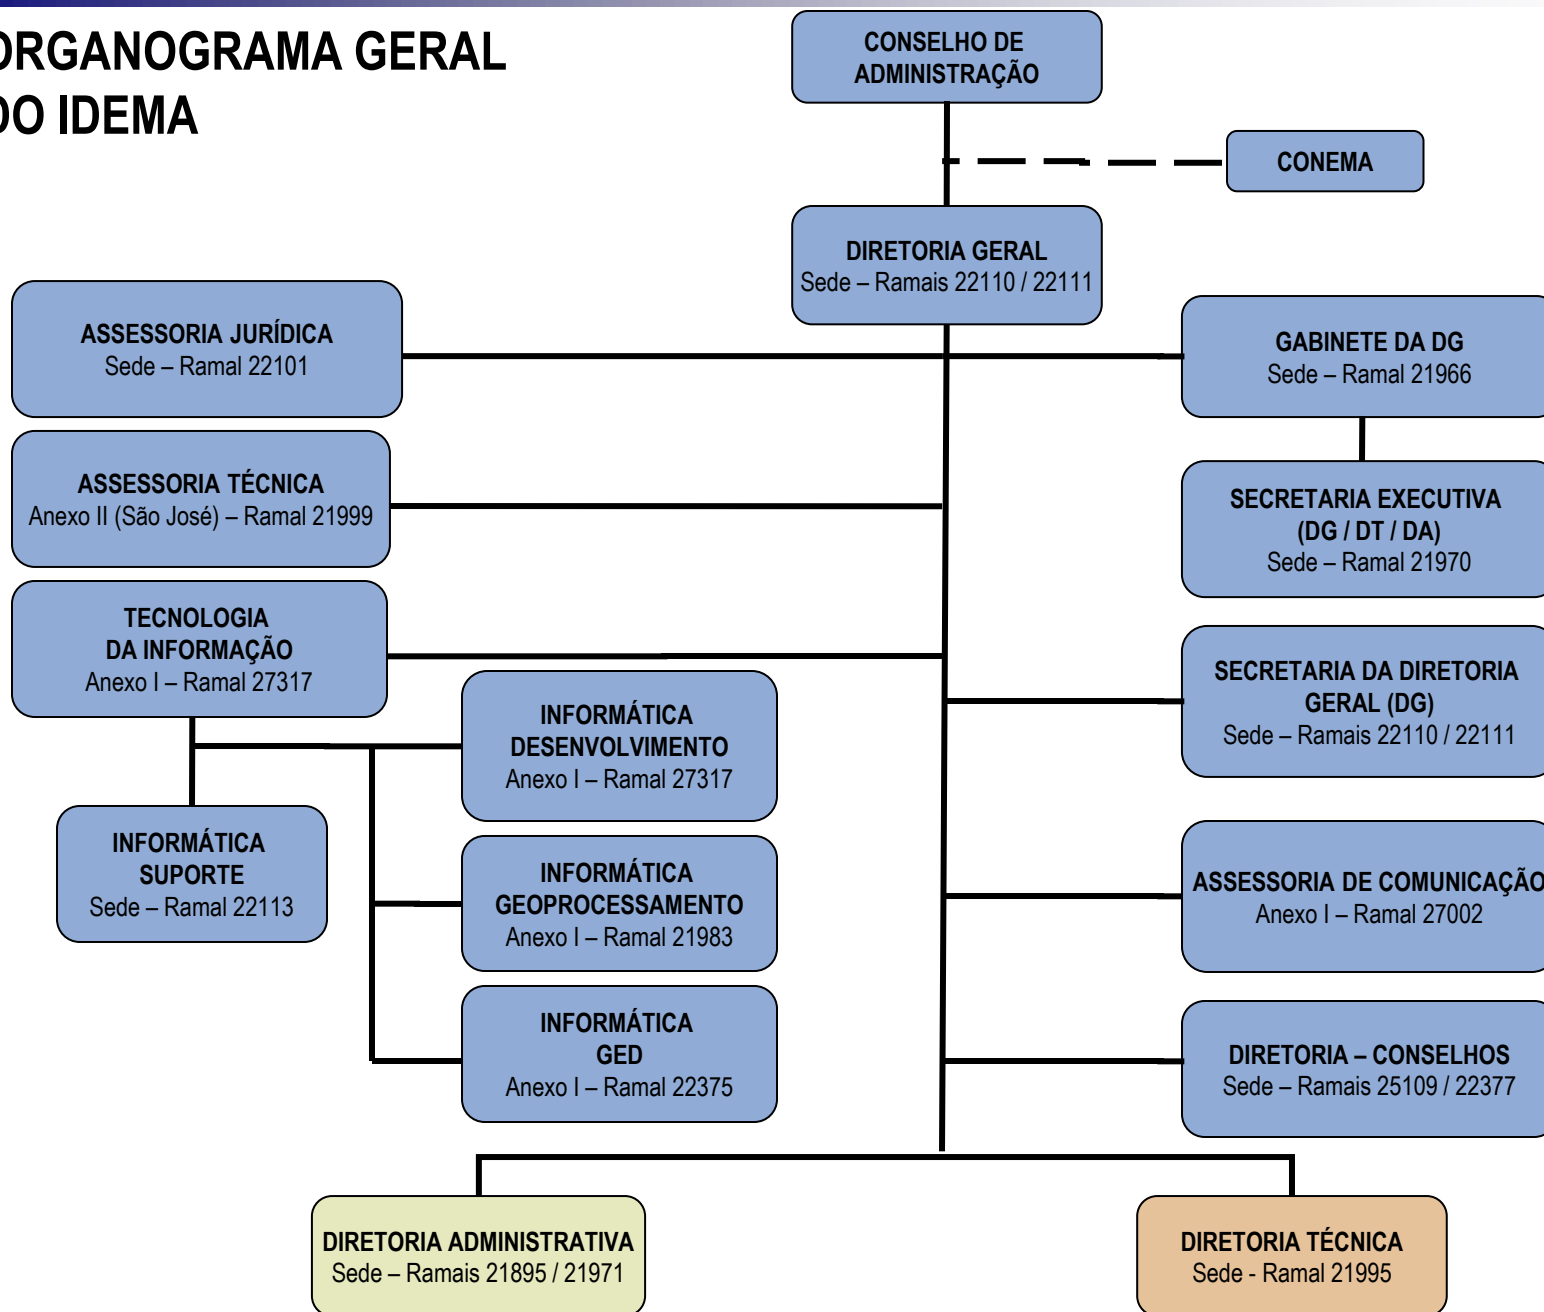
ORGANOGRAMA GERAL DO IDEMA

CONSELHO DE ADMINISTRAÇÃO

CONEMA

DIRETORIA GERAL
Sede – Ramais 22110 / 22111

ASSESSORIA JURÍDICA
Sede – Ramal 22101

GABINETE DA DG
Sede – Ramal 21966

ASSESSORIA TÉCNICA
Anexo II (São José) – Ramal 21999

SECRETARIA EXECUTIVA (DG / DT / DA)
Sede – Ramal 21970

TECNOLOGIA DA INFORMAÇÃO
Anexo I – Ramal 27317

SECRETARIA DA DIRETORIA GERAL (DG)
Sede – Ramais 22110 / 22111

INFORMÁTICA DESENVOLVIMENTO
Anexo I – Ramal 27317

INFORMÁTICA SUPORTE
Sede – Ramal 22113

INFORMÁTICA GEOPROCESSAMENTO
Anexo I – Ramal 21983

ASSESSORIA DE COMUNICAÇÃO
Anexo I – Ramal 27002

INFORMÁTICA GED
Anexo I – Ramal 22375

DIRETORIA – CONSELHOS
Sede – Ramais 25109 / 22377

DIRETORIA ADMINISTRATIVA
Sede – Ramais 21895 / 21971

DIRETORIA TÉCNICA
Sede - Ramal 21995